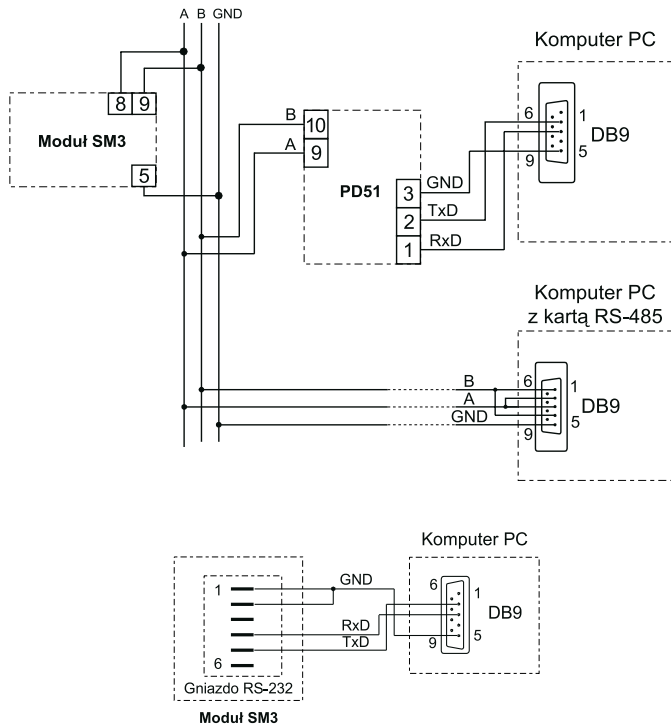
A B GND

Komputer PC

8 9

Moduł SM3

5

B 10
A 9

PD51

3 GND
2 TxD
1 RxD

6 1
9 5
DB9

Komputer PC
z kartą RS-485

B
A
GND

6 1
9 5
DB9

Komputer PC

1
6
GND
RxD
TxD
Gniazdo RS-232

6 1
9 5
DB9

Moduł SM3